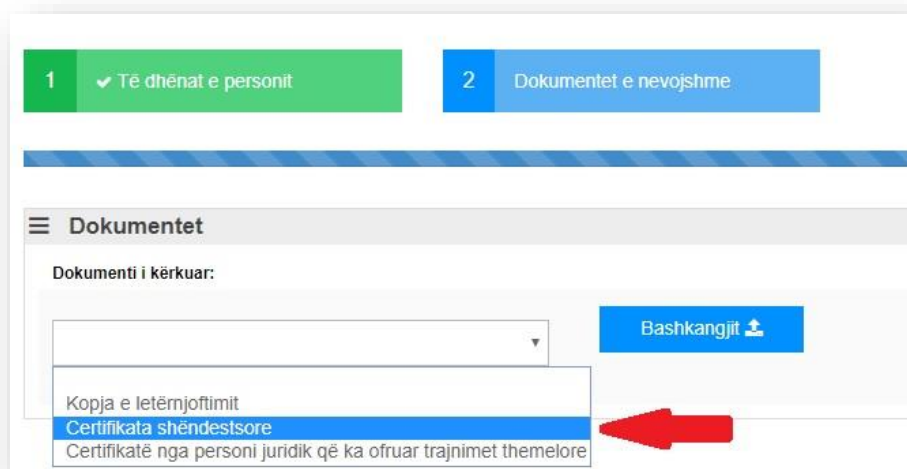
1 ✔ Të dhënat e personit

2 Dokumentet e nevojshme

≡ Dokumentet

Dokumenti i kërkuar:

Bashkangjit

Kopja e letërnjoftimit
Certifikata shëndestsore
Certifikatë nga personi juridik që ka ofruar trajnimet themelore